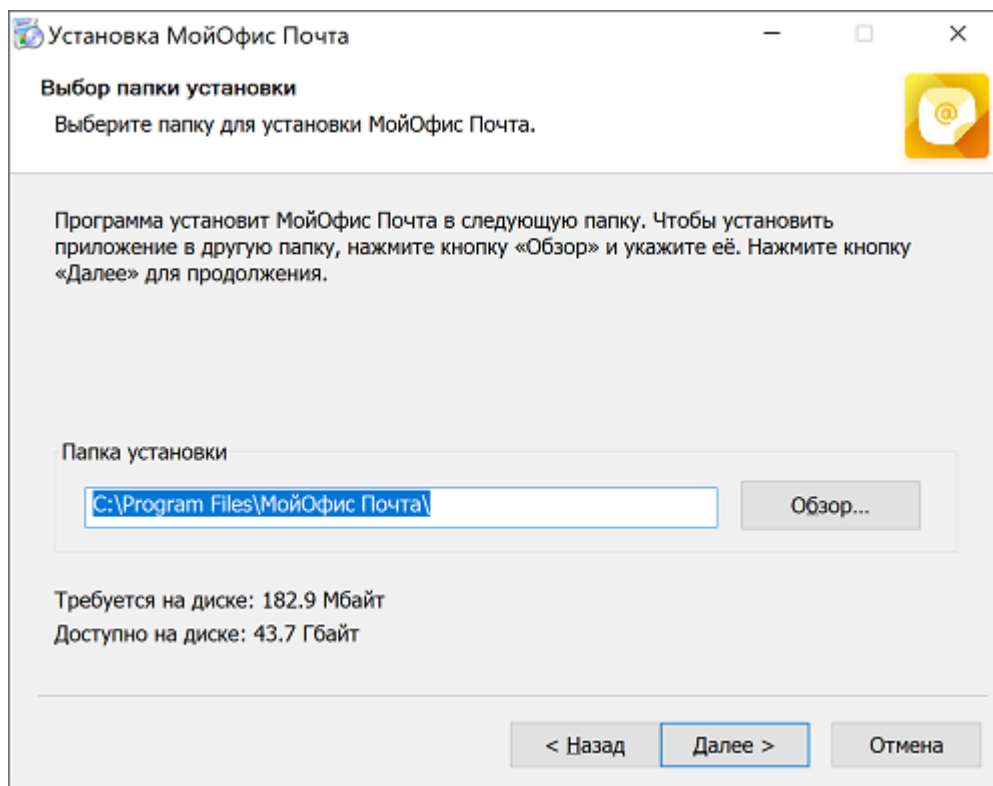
Установка МойОфис Почта

Выбор папки установки

Выберите папку для установки МойОфис Почта.

Программа установит МойОфис Почта в следующую папку. Чтобы установить приложение в другую папку, нажмите кнопку «Обзор» и укажите её. Нажмите кнопку «Далее» для продолжения.

Папка установки

C:\Program Files\МойОфис Почта\

Обзор...

Требуется на диске: 182.9 Мбайт

Доступно на диске: 43.7 Гбайт

< Назад

Далее >

Отмена